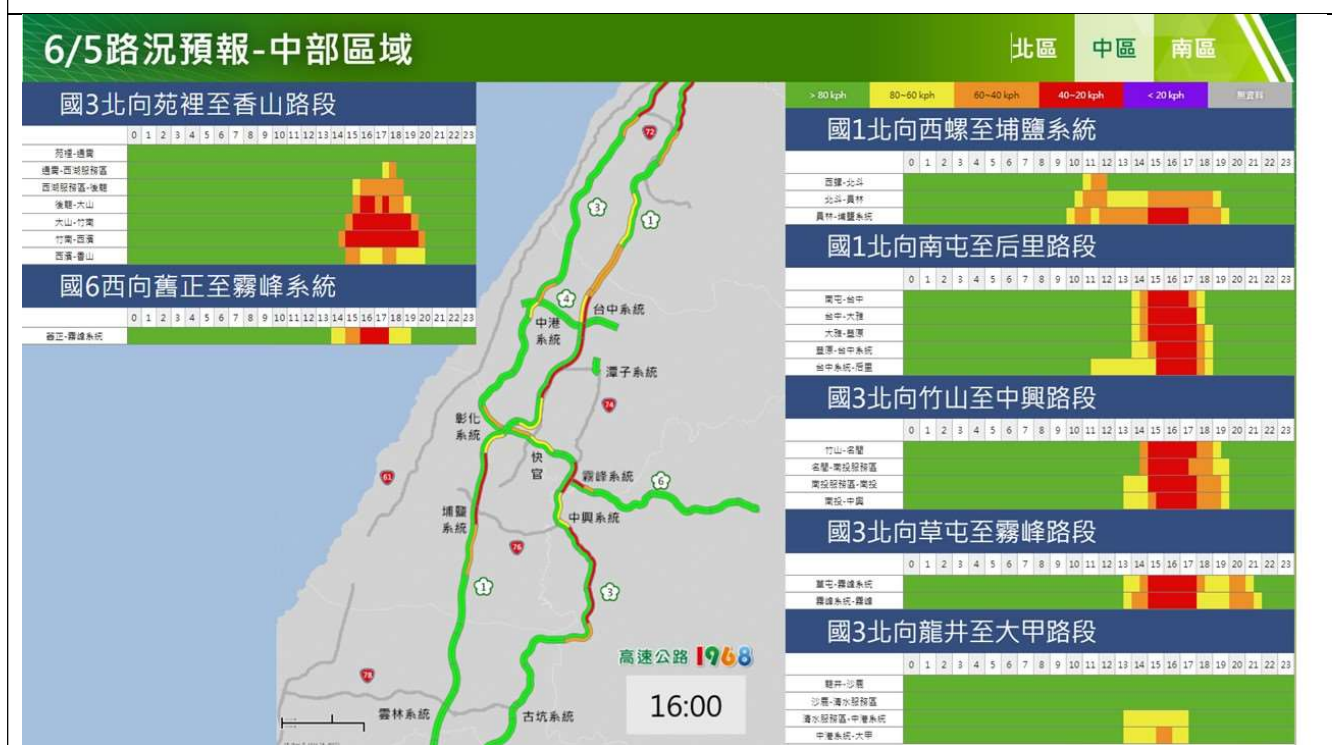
6/5路況預報-中部區域

北區 中區 南區

國3北向苑裡至香山路段

0 1 2 3 4 5 6 7 8 9 10 11 12 13 14 15 16 17 18 19 20 21 22 23

苑裡-通霄
通霄-西湖服務區
西湖服務區-後龍
後龍-大山
大山-竹南
竹南-西濱
西濱-香山

國6西向舊正至霧峰系統

0 1 2 3 4 5 6 7 8 9 10 11 12 13 14 15 16 17 18 19 20 21 22 23

舊正-霧峰系統

> 80 kph | 80~60 kph | 60~40 kph | 40~20 kph | < 20 kph | 無資料

國1北向西螺至埔鹽系統

0 1 2 3 4 5 6 7 8 9 10 11 12 13 14 15 16 17 18 19 20 21 22 23

西螺-北斗
北斗-員林
員林-埔鹽系統

國1北向南屯至后里路段

0 1 2 3 4 5 6 7 8 9 10 11 12 13 14 15 16 17 18 19 20 21 22 23

南屯-台中
台中-大雅
大雅-豐原
豐原-台中系統
台中系統-后里

國3北向竹山至中興路段

0 1 2 3 4 5 6 7 8 9 10 11 12 13 14 15 16 17 18 19 20 21 22 23

竹山-名間
名間-南投服務區
南投服務區-南投
南投-中興

國3北向草屯至霧峰路段

0 1 2 3 4 5 6 7 8 9 10 11 12 13 14 15 16 17 18 19 20 21 22 23

草屯-霧峰系統
霧峰系統-霧峰

國3北向龍井至大甲路段

0 1 2 3 4 5 6 7 8 9 10 11 12 13 14 15 16 17 18 19 20 21 22 23

龍井-沙鹿
沙鹿-清水服務區
清水服務區-中港系統
中港系統-大甲

72
3
1
4
台中系統
中港系統
潭子系統
74
彰化系統
快官
霧峰系統
6
61
埔鹽系統
中興系統
76
1
3
78
霧林系統
古坑系統

高速公路 1968

16:00